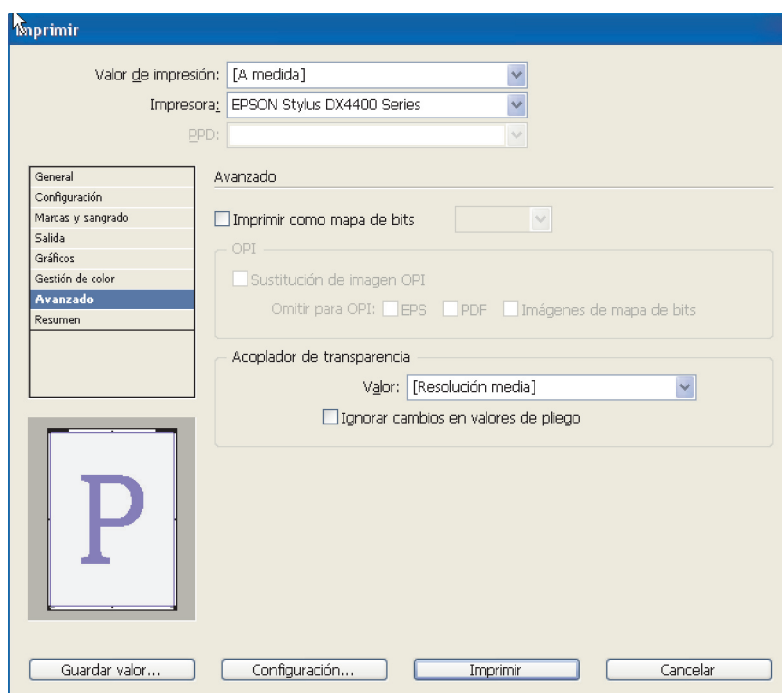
Imprimir

Valor de impresión: [A medida]

Impresora: EPSON Stylus DX4400 Series

PPD:

General
Configuración
Marcas y sangrado
Salida
Gráficos
Gestión de color
Avanzado
Resumen

P

Avanzado

Imprimir como mapa de bits

OPI

Sustitución de imagen OPI

Omitir para OPI: EPS PDF Imágenes de mapa de bits

Acoplador de transparencia

Valor: [Resolución media]

Ignorar cambios en valores de pliego

Guardar valor... Configuración... Imprimir Cancelar